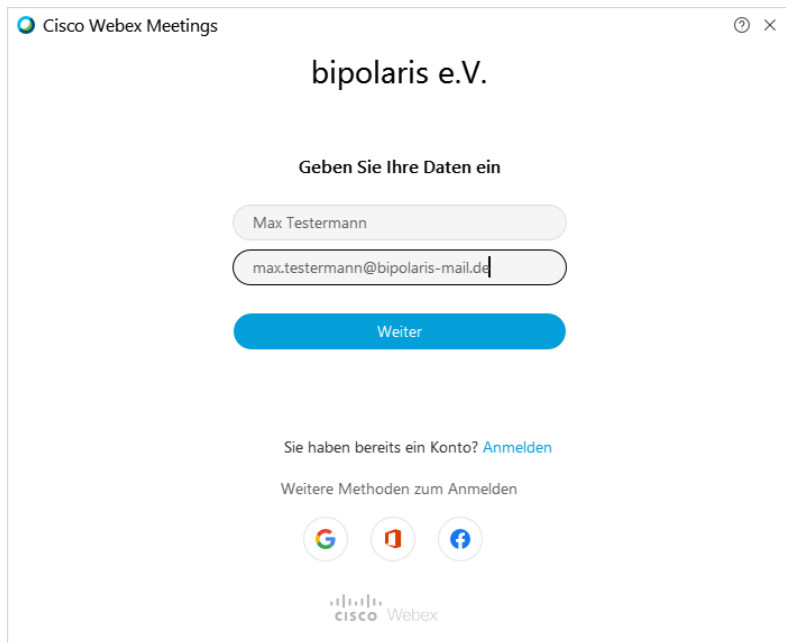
Cisco Webex Meetings

bipolaris e.V.

Geben Sie Ihre Daten ein

Max Testermann

max.testermann@bipolaris-mail.de

Weiter

Sie haben bereits ein Konto? Anmelden

Weitere Methoden zum Anmelden

cisco Webex